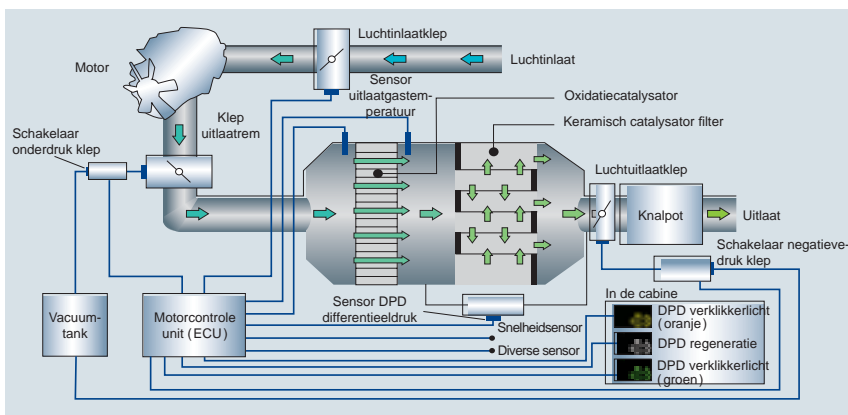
Luchtinlaatklep

Luchtinlaat

Motor

Sensor uitlaatgastemperatuur

Oxidatiecatalysator

Keramisch catalysator filter

Klep uitlaatrem

Schakelaar onderdruk klep

Luchtuitlaatklep

Knalpot

Uitlaat

Schakelaar negatievedruk klep

In de cabine

Sensor DPD differentieeldruk

Vacuumtank

Motorcontrole unit (ECU)

Snelheidsensor

Diverse sensor

DPD verklikkerlicht (oranje)

DPD regeneratie

DPD verklikkerlicht (groen)